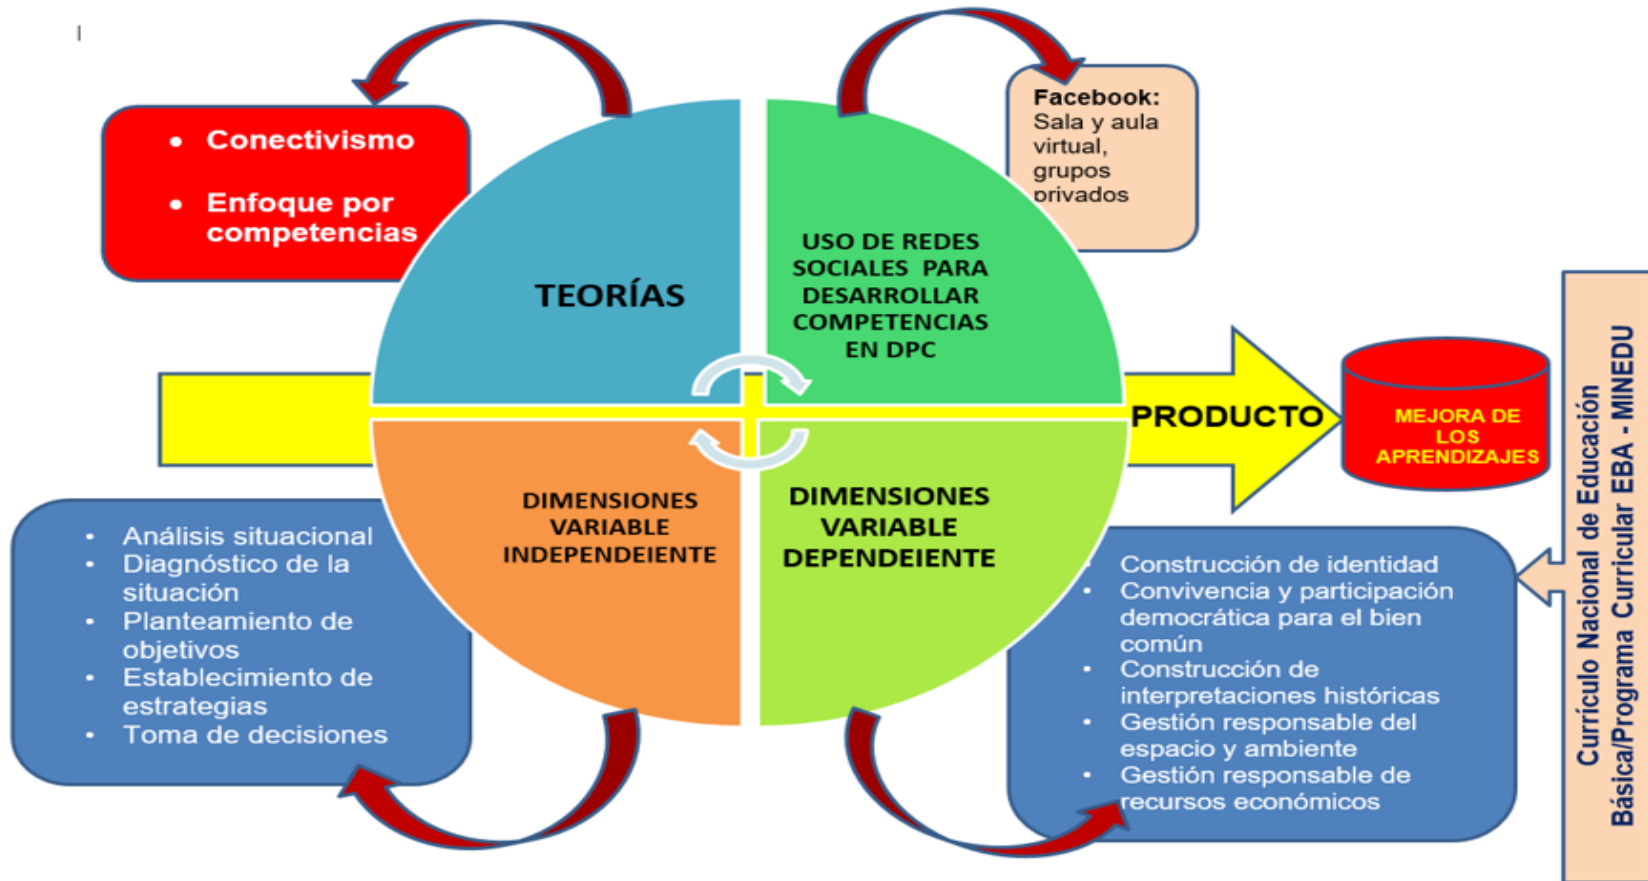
- Conectivismo
- Enfoque por competencias

TEORÍAS

USO DE REDES SOCIALES PARA DESARROLLAR COMPETENCIAS EN DPC

Facebook: Sala y aula virtual, grupos privados

PRODUCTO

MEJORA DE LOS APRENDIZAJES

Currículo Nacional de Educación Básica/Programa Curricular EBA - MINEDU

DIMENSIONES VARIABLE INDEPENDEIENTE

DIMENSIONES VARIABLE DEPENDEIENTE

- Análisis situacional
- Diagnóstico de la situación
- Planteamiento de objetivos
- Establecimiento de estrategias
- Toma de decisiones

- Construcción de identidad
- Convivencia y participación democrática para el bien común
- Construcción de interpretaciones históricas
- Gestión responsable del espacio y ambiente
- Gestión responsable de recursos económicos